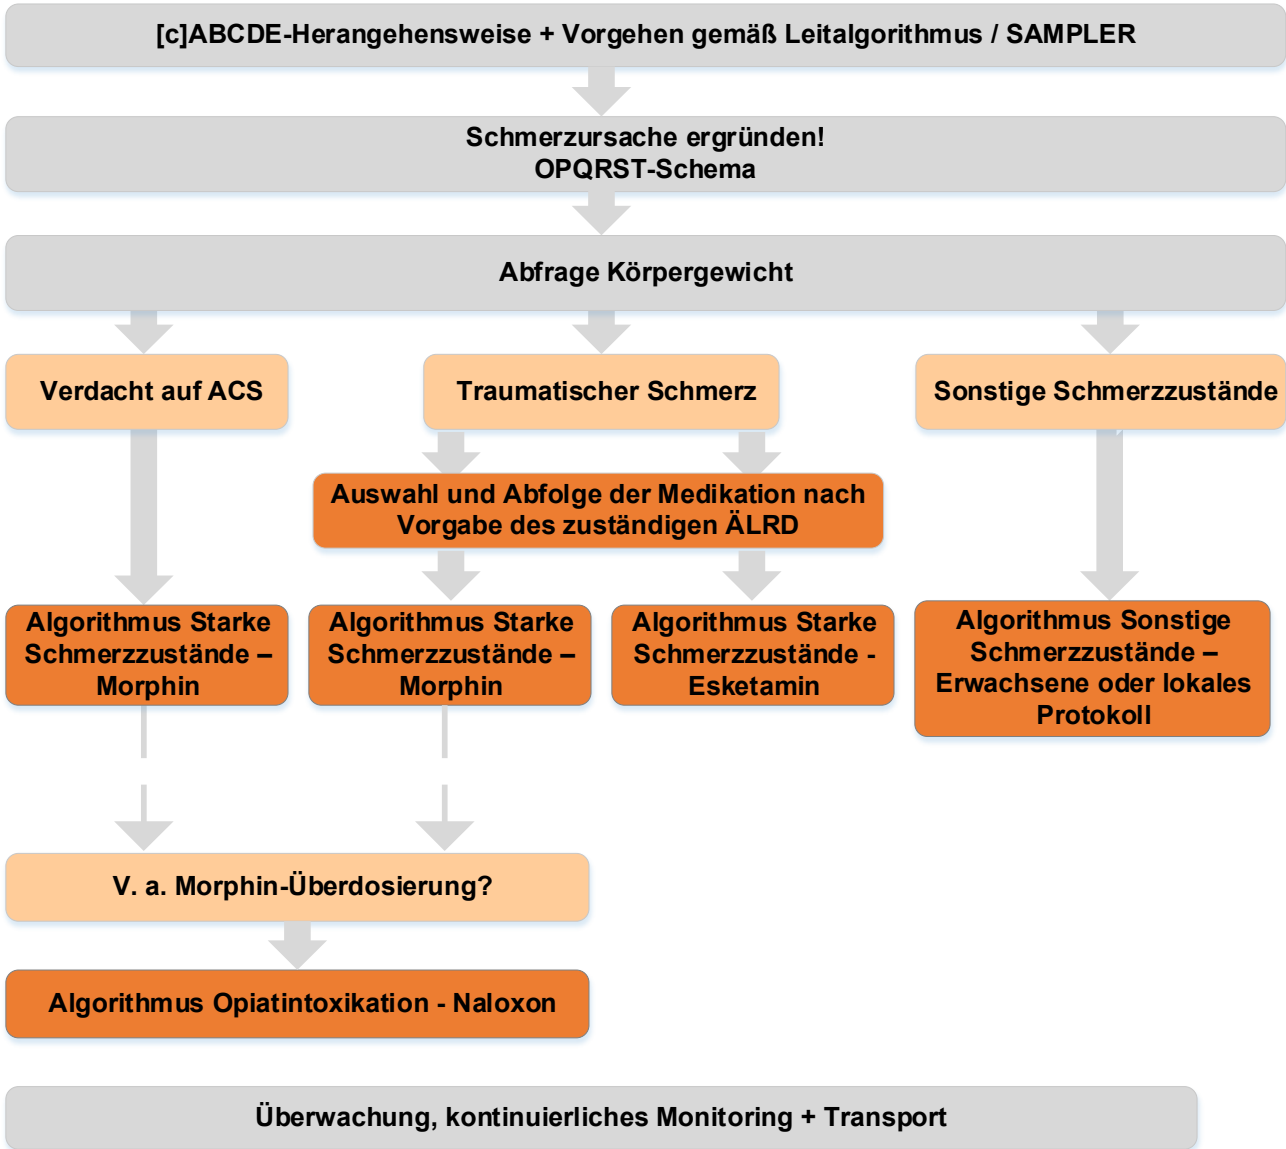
[c]ABCDE-Herangehensweise + Vorgehen gemäß Leitalgorithmus / SAMPLER

Schmerzursache ergründen!
OPQRST-Schema

Abfrage Körpergewicht

Verdacht auf ACS

Traumatischer Schmerz

Sonstige Schmerzzustände

Auswahl und Abfolge der Medikation nach Vorgabe des zuständigen ÄLRD

Algorithmus Starke Schmerzzustände – Morphin

Algorithmus Starke Schmerzzustände – Morphin

Algorithmus Starke Schmerzzustände - Esketamin

Algorithmus Sonstige Schmerzzustände – Erwachsene oder lokales Protokoll

V. a. Morphin-Überdosierung?

Algorithmus Opiatintoxikation - Naloxon

Überwachung, kontinuierliches Monitoring + Transport